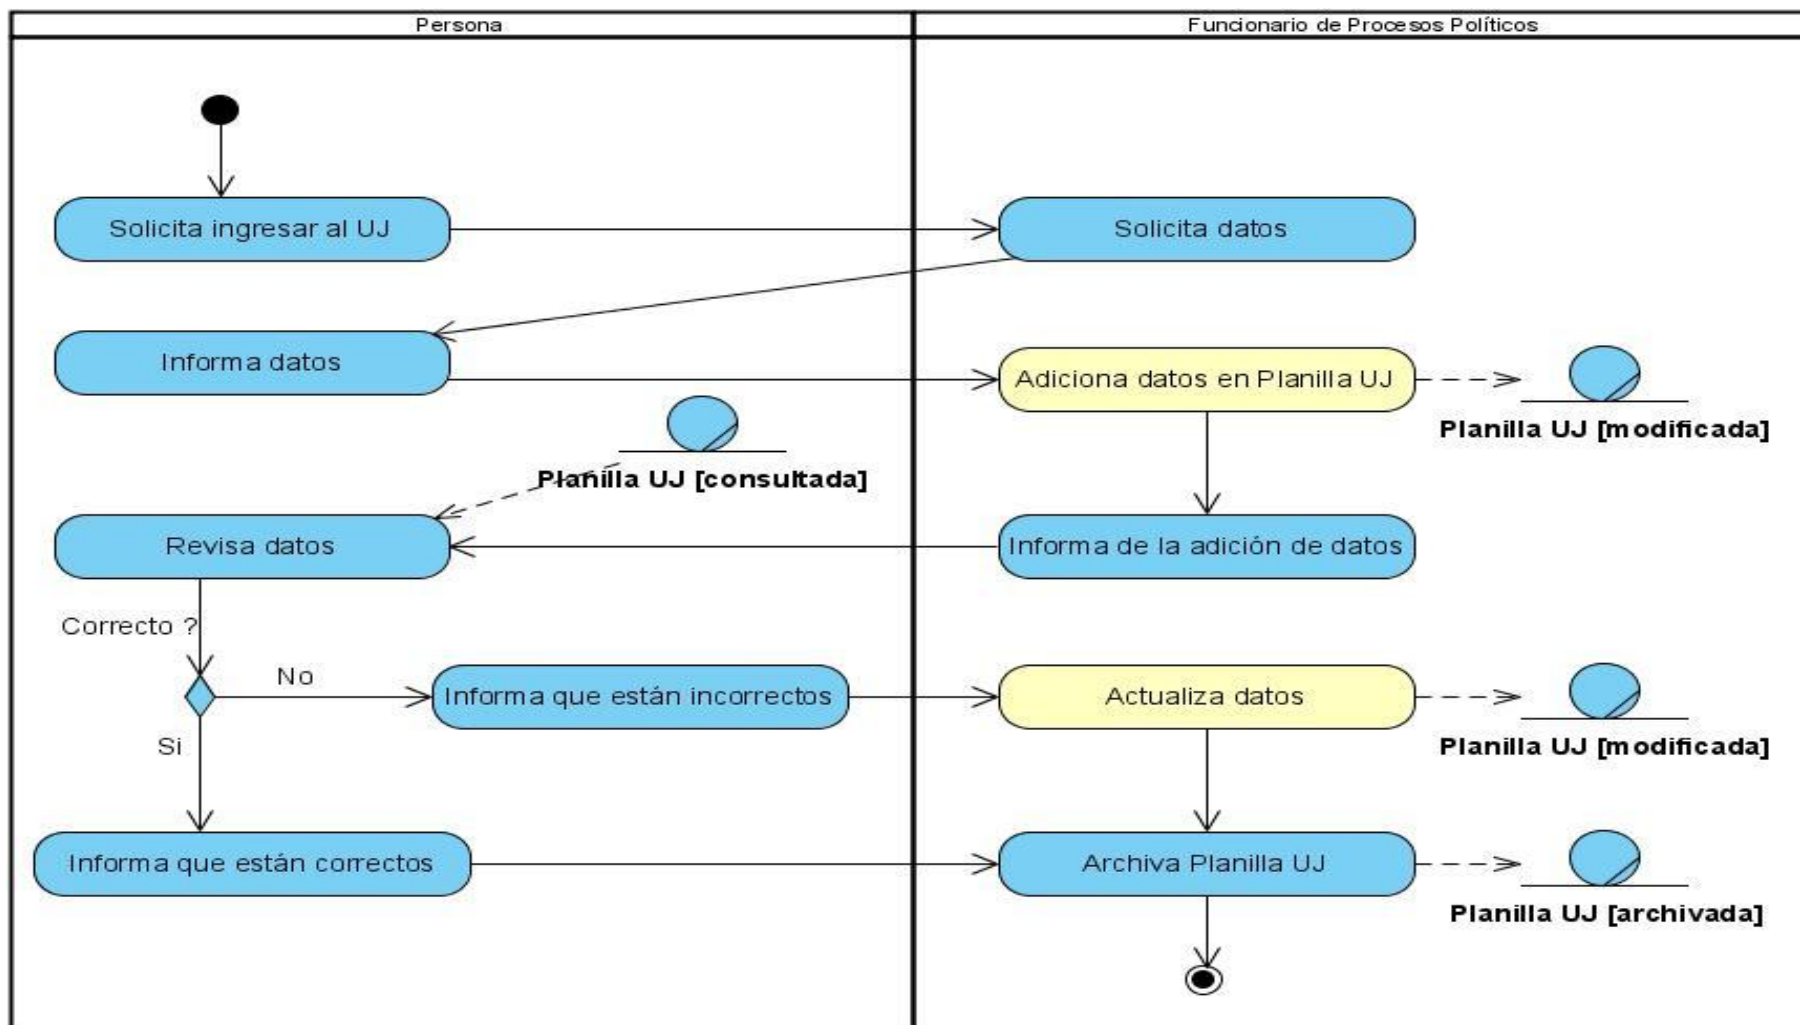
Persona

Funcionario de Procesos Políticos

Solicita ingresar al UJ

Solicita datos

Informa datos

Adiciona datos en Planilla UJ

Planilla UJ [modificada]

Planilla UJ [consultada]

Revisa datos

Informa de la adición de datos

Correcto ?

No

Informa que están incorrectos

Actualiza datos

Planilla UJ [modificada]

Si

Informa que están correctos

Archiva Planilla UJ

Planilla UJ [archivada]